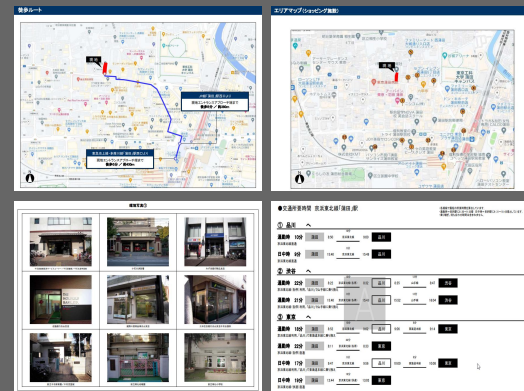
徒歩ルート

エリアマップ（ショッピング施設）

周辺写真

●交通所要時間　京浜東北線「蒲田」駅

① 品川　へ

通勤時　12分

日中時　12分

② 渋谷　へ

通勤時　22分

日中時　21分

③ 東京　へ

通勤時　22分

日中時　17分

日中時　19分

蒲田

品川

渋谷

東京